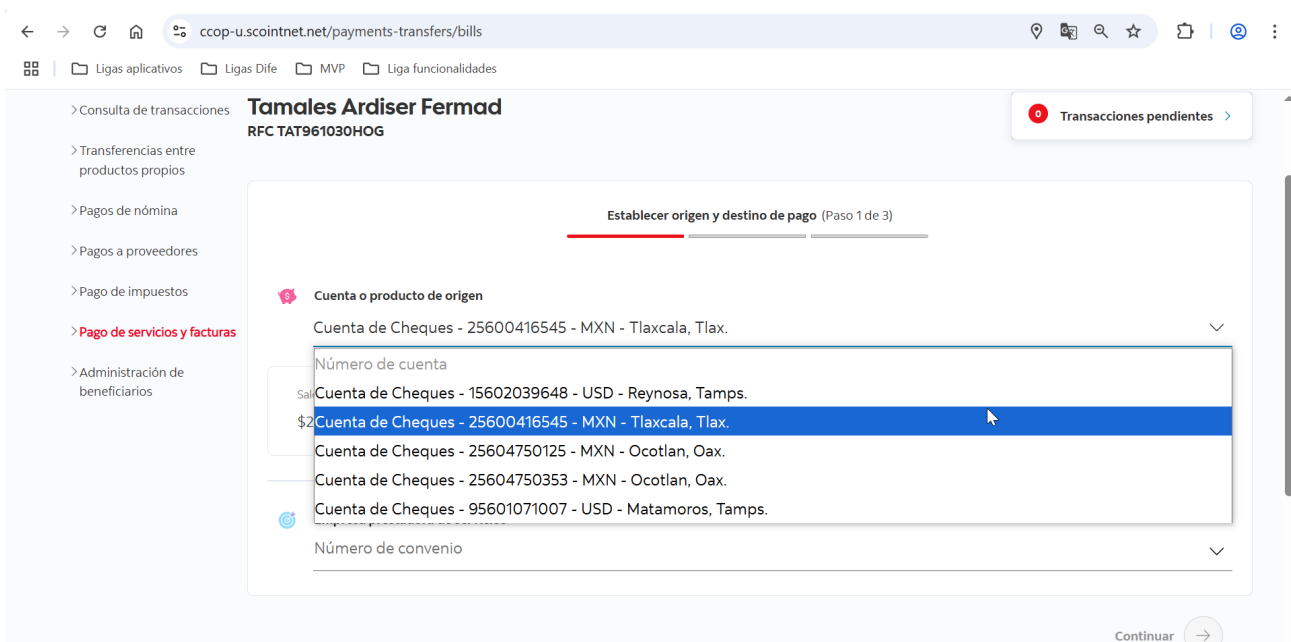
ccop-u.scointnet.net/payments-transfers/bills

Ligas aplicativos  Ligas Dife  MVP  Liga funcionalidades

> Consulta de transacciones
> Transferencias entre productos propios
> Pagos de nómina
> Pagos a proveedores
> Pago de impuestos
> Pago de servicios y facturas
> Administración de beneficiarios

Tamales Ardiser Fermad
RFC TAT961030HOG

0 Transacciones pendientes >

Establecer origen y destino de pago (Paso 1 de 3)

Cuenta o producto de origen
Cuenta de Cheques - 25600416545 - MXN - Tlaxcala, Tlax.

Número de cuenta
Cuenta de Cheques - 15602039648 - USD - Reynosa, Tamps.
Cuenta de Cheques - 25600416545 - MXN - Tlaxcala, Tlax.
Cuenta de Cheques - 25604750125 - MXN - Ocotlan, Oax.
Cuenta de Cheques - 25604750353 - MXN - Ocotlan, Oax.
Cuenta de Cheques - 95601071007 - USD - Matamoros, Tamps.

Sal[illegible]
$2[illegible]

Número de convenio

Continuar